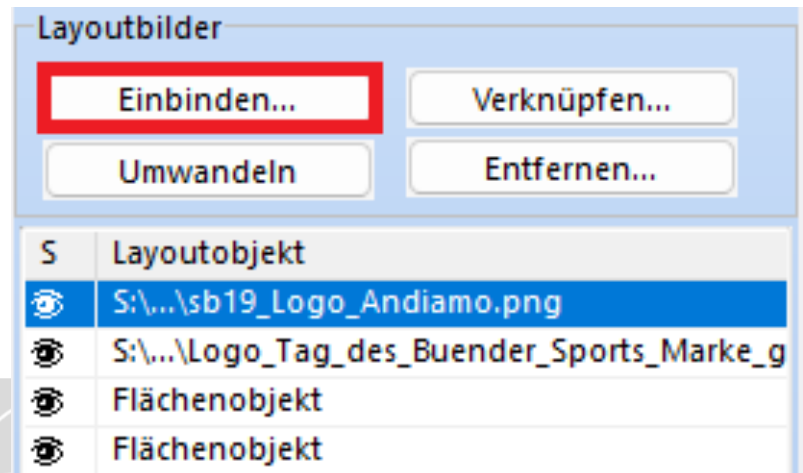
Layoutbilder

Einbinden...

Verknüpfen...

Umwandeln

Entfernen...

| S | Layoutobjekt |
|---|---|
| | S:\...\sb19_Logo_Andiamo.png |
| | S:\...\Logo_Tag_des_Buender_Sports_Marke_g |
| | Flächenobjekt |
| | Flächenobjekt |